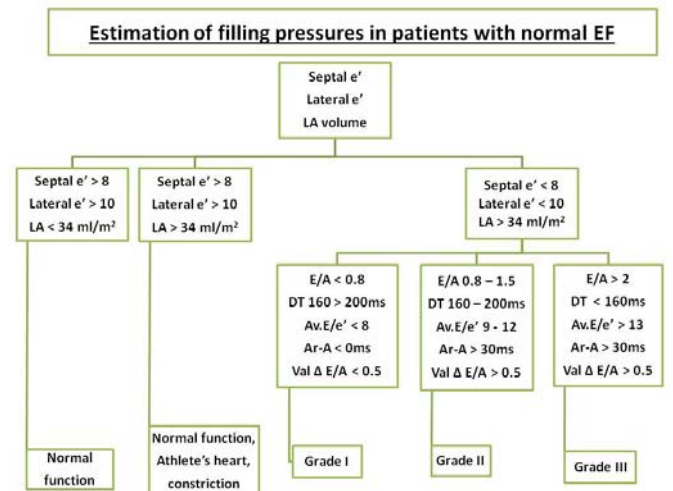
Estimation of filling pressures in patients with normal EF

Septal e'
Lateral e'
LA volume

Septal e' > 8
Lateral e' > 10
LA < 34 ml/m$^2$

Septal e' > 8
Lateral e' > 10
LA > 34 ml/m$^2$

Septal e' < 8
Lateral e' < 10
LA > 34 ml/m$^2$

E/A < 0.8
DT 160 > 200ms
Av.E/e' < 8
Ar-A < 0ms
Val Δ E/A < 0.5

E/A 0.8 – 1.5
DT 160 – 200ms
Av.E/e' 9 - 12
Ar-A > 30ms
Val Δ E/A > 0.5

E/A > 2
DT < 160ms
Av.E/e' > 13
Ar-A > 30ms
Val Δ E/A > 0.5

Normal function

Normal function, Athlete's heart, constriction

Grade I

Grade II

Grade III